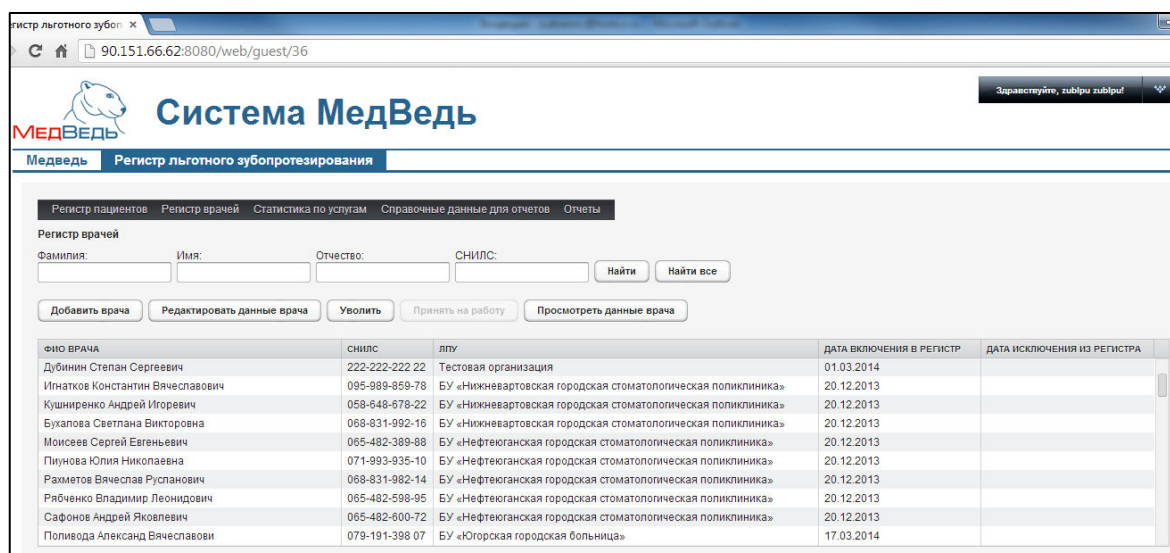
егистр льготного зубоп ×

90.151.66.62:8080/web/guest/36

МедВедь

Система МедВедь

Здравствуйте, zublpu zublpu!

Медведь | Регистр льготного зубопротезирования

Регистр пациентов | Регистр врачей | Статистика по услугам | Справочные данные для отчетов | Отчеты

Регистр врачей

Фамилия: Имя: Отчество: СНИЛС:

Найти | Найти все

Добавить врача | Редактировать данные врача | Уволить | Принять на работу | Просмотреть данные врача

| ФИО ВРАЧА | СНИЛС | ЛПУ | ДАТА ВКЛЮЧЕНИЯ В РЕГИСТР | ДАТА ИСКЛЮЧЕНИЯ ИЗ РЕГИСТРА |
|---|---|---|---|---|
| Дубинин Степан Сергеевич | 222-222-222 22 | Тестовая организация | 01.03.2014 | |
| Игнатков Константин Вячеславович | 095-989-859-78 | БУ «Нижневартовская городская стоматологическая поликлиника» | 20.12.2013 | |
| Кушниренко Андрей Игоревич | 058-648-678-22 | БУ «Нижневартовская городская стоматологическая поликлиника» | 20.12.2013 | |
| Бухалова Светлана Викторовна | 068-831-992-16 | БУ «Нижневартовская городская стоматологическая поликлиника» | 20.12.2013 | |
| Моисеев Сергей Евгеньевич | 065-482-389-88 | БУ «Нефтеюганская городская стоматологическая поликлиника» | 20.12.2013 | |
| Пиунова Юлия Николаевна | 071-993-935-10 | БУ «Нефтеюганская городская стоматологическая поликлиника» | 20.12.2013 | |
| Рахметов Вячеслав Русланович | 068-831-982-14 | БУ «Нефтеюганская городская стоматологическая поликлиника» | 20.12.2013 | |
| Рябченко Владимир Леонидович | 065-482-598-95 | БУ «Нефтеюганская городская стоматологическая поликлиника» | 20.12.2013 | |
| Сафонов Андрей Яковлевич | 065-482-600-72 | БУ «Нефтеюганская городская стоматологическая поликлиника» | 20.12.2013 | |
| Поливода Александ Вячеславови | 079-191-398 07 | БУ «Югорская городская больница» | 17.03.2014 | |